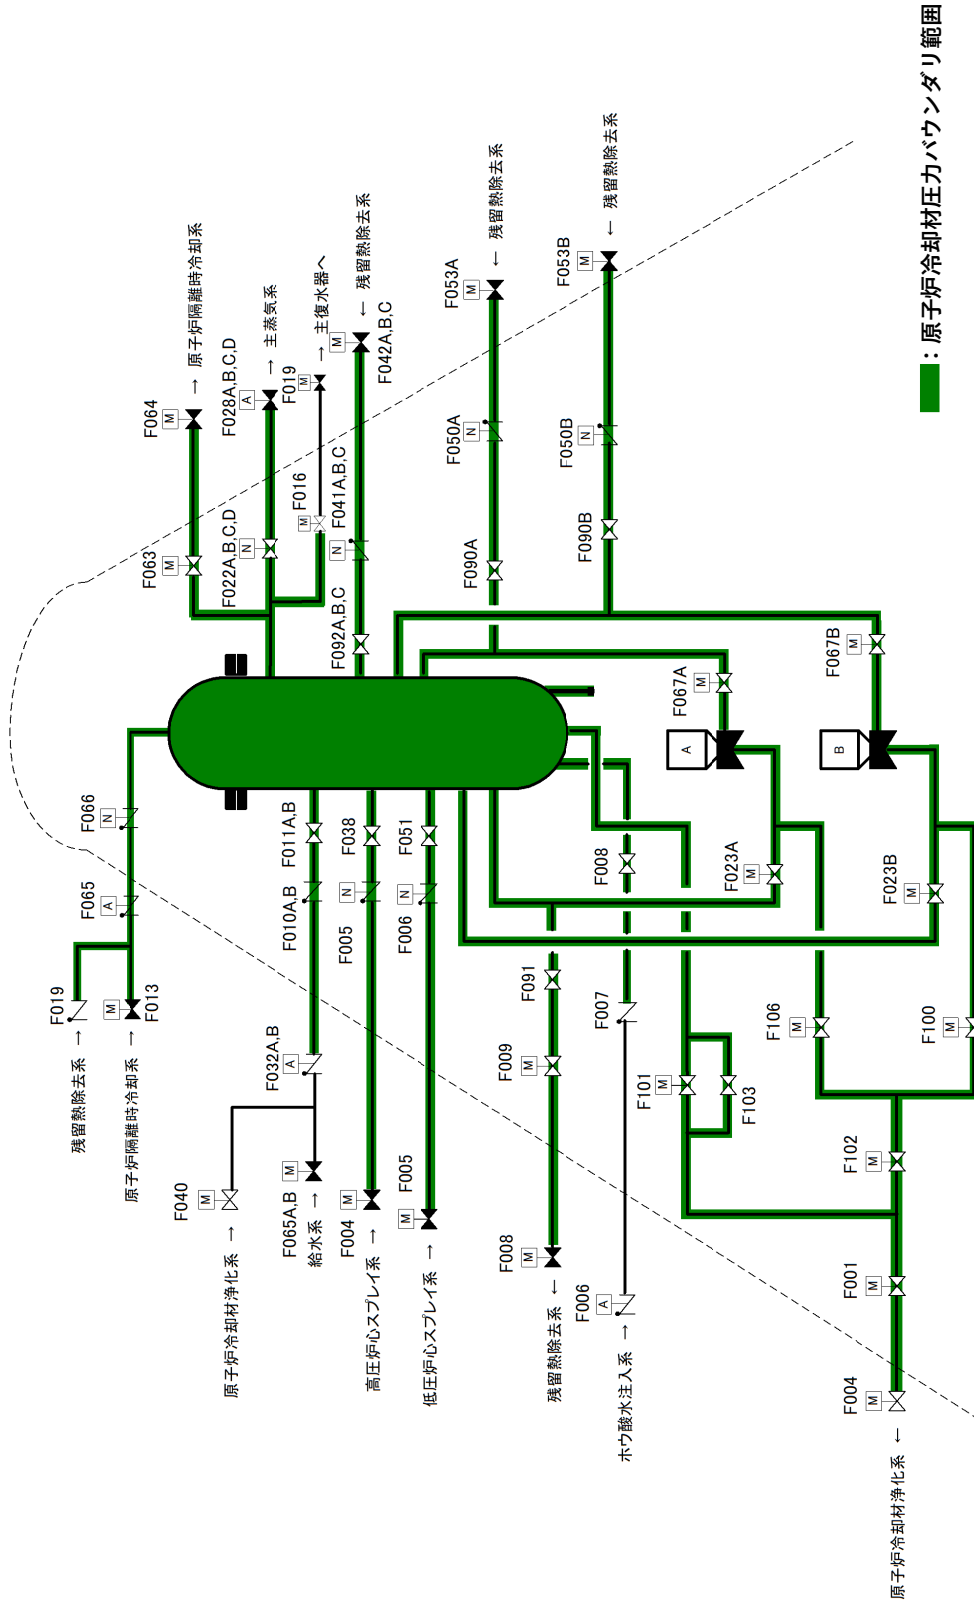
：原子炉冷却材圧力バウンダリ範囲

原子炉隔離時冷却系
F064
M
F063
M
F028A,B,C,D
A
→ 主蒸気系
F022A,B,C,D
N
F019
M
→ 主復水器へ
F016
M
← 残留熱除去系
M
F042A,B,C
F041A,B,C
N
F092A,B,C
← 残留熱除去系
F053A
M
F050A
N
F090A
← 残留熱除去系
F053B
M
F050B
N
F090B
F067A
M
A
F067B
M
B
F066
N
F065
A
F019
M
F013
残留熱除去系 →
原子炉隔離時冷却系 →
F011A,B
F010A,B
F038
N
F005
F051
N
F006
F008
F023A
M
F023B
M
F032A,B
A
F040
M
原子炉冷却材浄化系 →
F065A,B
M
給水系 →
F004
M
高圧炉心スプレイ系 →
F005
M
低圧炉心スプレイ系 →
F091
F009
M
F008
M
残留熱除去系 ←
F007
F006
A
ホウ酸水注入系 →
F101
M
F103
F106
M
F100
M
F102
M
F001
M
F004
M
原子炉冷却材浄化系 ←